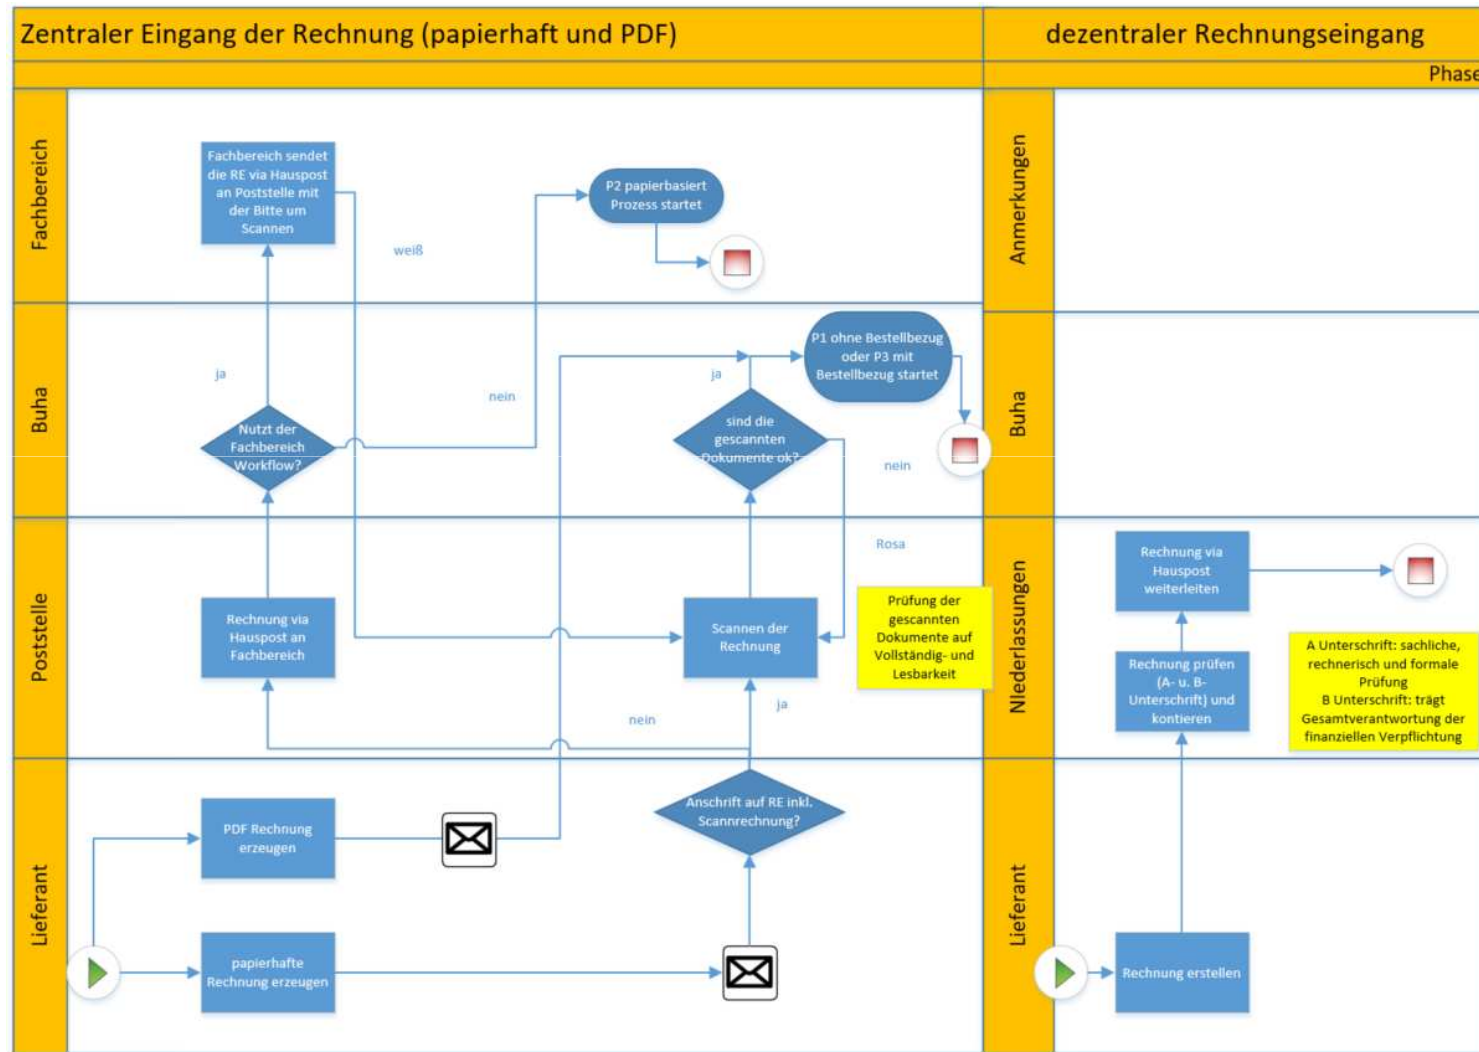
Zentraler Eingang der Rechnung (papierhaft und PDF)

dezentraler Rechnungseingang

Phase

Fachbereich

Fachbereich sendet die RE via Hauspost an Poststelle mit der Bitte um Scannen

weiß

P2 papierbasiert Prozess startet

Buha

ja

nein

Nutzt der Fachbereich Workflow?

ja

P1 ohne Bestellbezug oder P3 mit Bestellbezug startet

sind die gescannten Dokumente ok?

nein

Poststelle

Rosa

Rechnung via Hauspost an Fachbereich

Scannen der Rechnung

Prüfung der gescannten Dokumente auf Vollständig- und Lesbarkeit

nein

ja

Lieferant

PDF Rechnung erzeugen

Anschrift auf RE inkl. Scannrechnung?

papierhafte Rechnung erzeugen

Anmerkungen

Buha

Niederlassungen

Rechnung via Hauspost weiterleiten

Rechnung prüfen (A- u. B-Unterschrift) und kontieren

A Unterschrift: sachliche, rechnerisch und formale Prüfung
B Unterschrift: trägt Gesamtverantwortung der finanziellen Verpflichtung

Lieferant

Rechnung erstellen